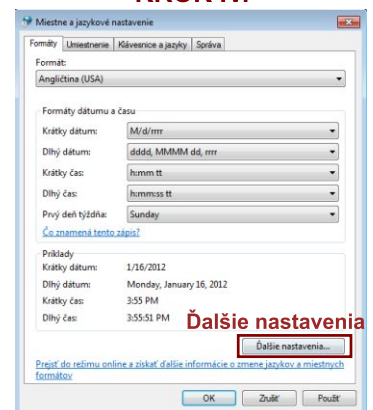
KROK 1:

Miestne a jazykové nastavenie

Formáty | Umiestnenie | Klávesnice a jazyky | Správa

Formát:
Angličtina (USA)

Formáty dátumu a času

Krátky dátum: M/d/rrrr
Dlhý dátum: dddd, MMMM dd, rrrr
Krátky čas: h:mm tt
Dlhý čas: h:mm:ss tt
Prvý deň týždňa: Sunday

Čo znamená tento zápis?

Príklady
Krátky dátum: 1/16/2012
Dlhý dátum: Monday, January 16, 2012
Krátky čas: 3:55 PM
Dlhý čas: 3:55:51 PM

Ďalšie nastavenia

Ďalšie nastavenia...

Prejsť do režimu online a získať ďalšie informácie o zmene jazykov a miestnych formátov

OK | Zrušiť | Použiť